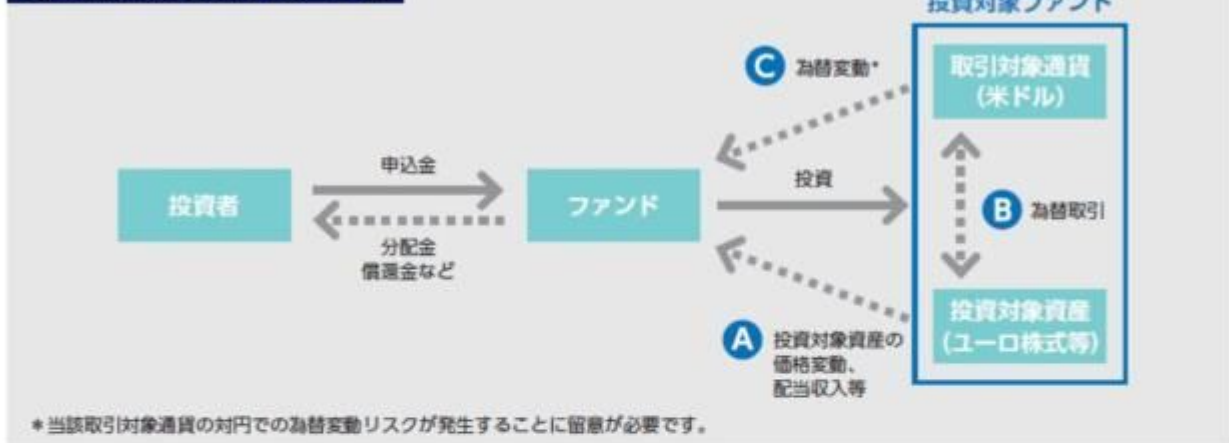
投資対象ファンド

C 為替変動*

取引対象通貨
(米ドル)

申込金

投資

投資者

ファンド

B 為替取引

分配金
償還金など

投資対象資産
(ユーロ株式等)

A 投資対象資産の価格変動、配当収入等

*当該取引対象通貨の対円での為替変動リスクが発生することに留意が必要です。